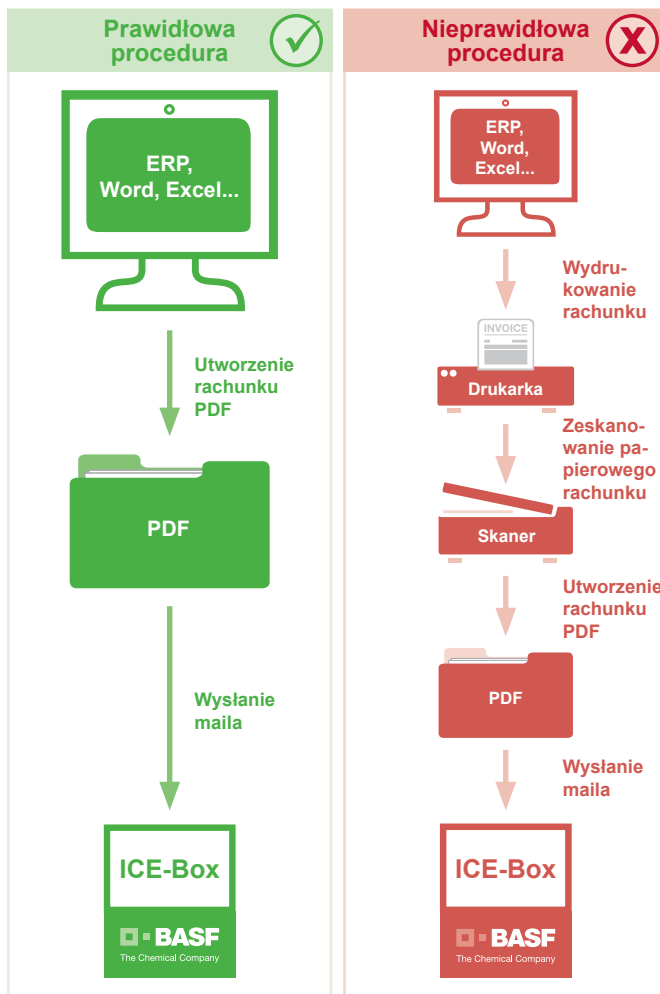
Prawidłowa procedura

ERP, Word, Excel...

Utworzenie rachunku PDF

PDF

Wysłanie maila

ICE-Box

BASF
The Chemical Company

Nieprawidłowa procedura

ERP, Word, Excel...

Wydrukowanie rachunku

INVOICE

Drukarka

Zeskanowanie papierowego rachunku

Skaner

Utworzenie rachunku PDF

PDF

Wysłanie maila

ICE-Box

BASF
The Chemical Company